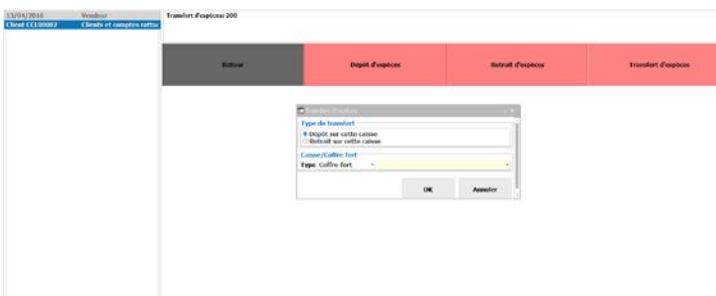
13/04/2016 Vendeur
Client CCI00002 Clients et comptes rattac

Transfert d'espèces 200

Retour
Dépôt d'espèces
Retrait d'espèces
Transfert d'espèces

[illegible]

Type de transfert
Dépôt sur cette caisse
Retrait sur cette caisse

Caisse/Coffre fort
Type Coffre fort

OK
Annuler